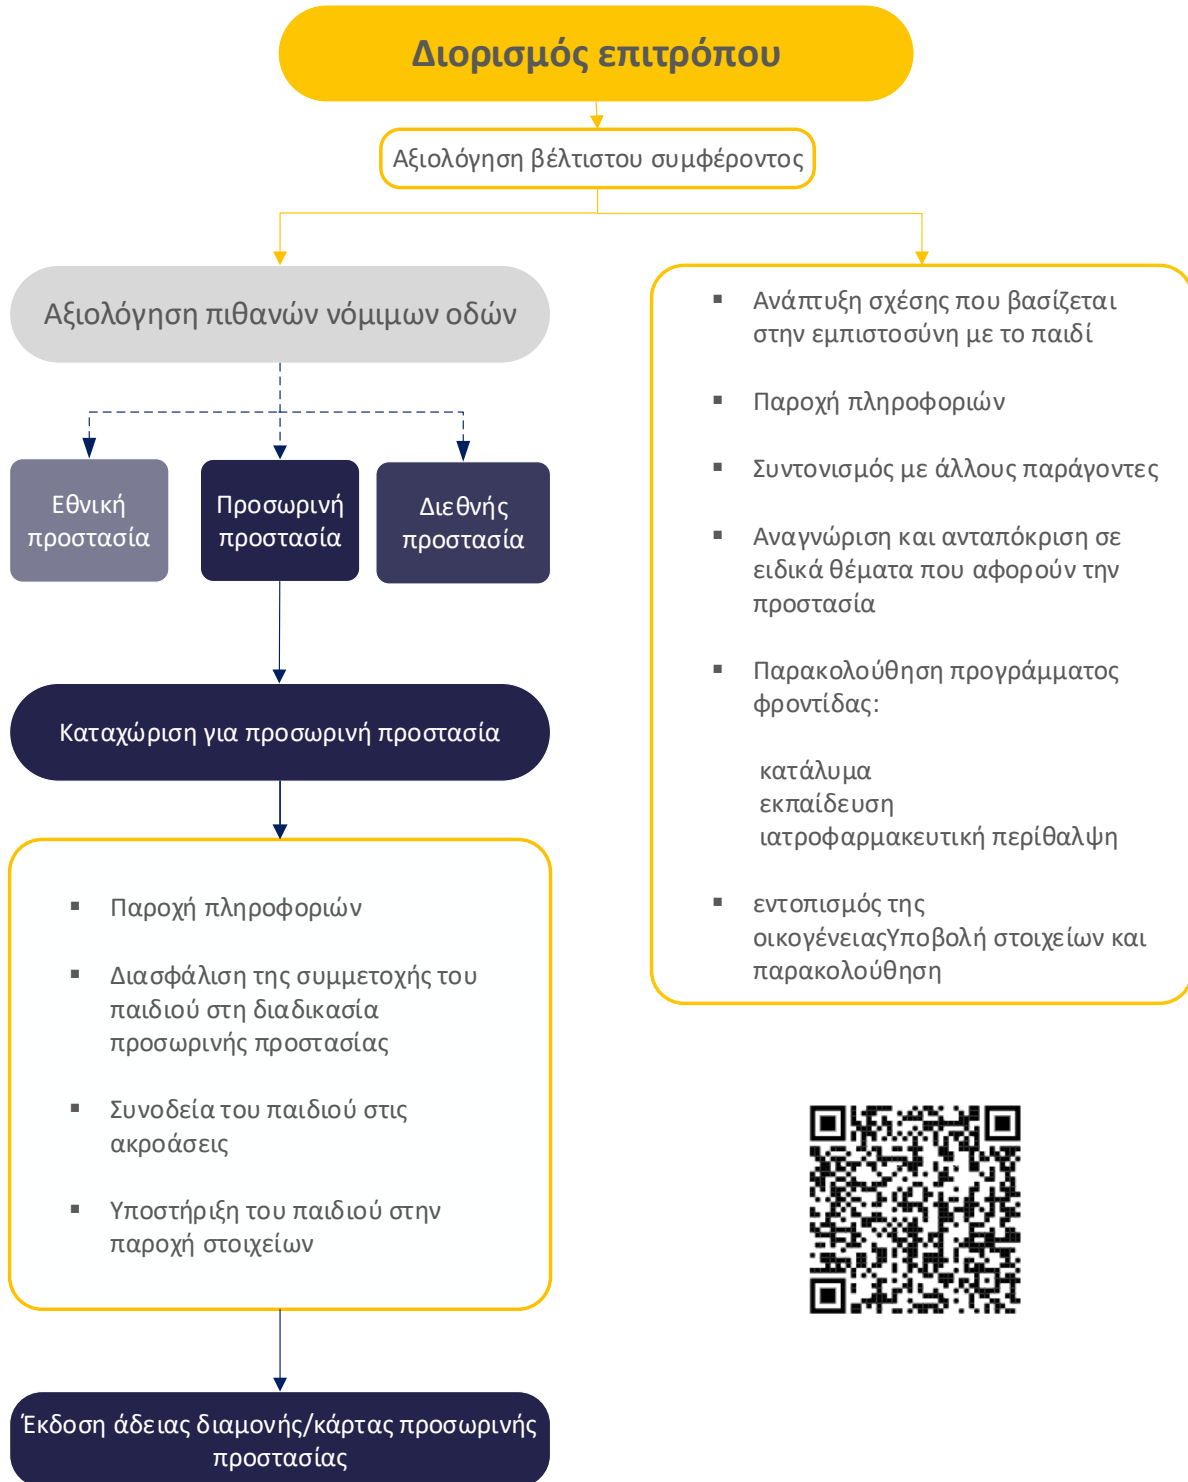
Διορισμός επιτρόπου

Αξιολόγηση βέλτιστου συμφέροντος

Αξιολόγηση πιθανών νόμιμων οδών

Εθνική προστασία

Προσωρινή προστασία

Διεθνής προστασία

Καταχώριση για προσωρινή προστασία

- Παροχή πληροφοριών
- Διασφάλιση της συμμετοχής του παιδιού στη διαδικασία προσωρινής προστασίας
- Συνοδεία του παιδιού στις ακροάσεις
- Υποστήριξη του παιδιού στην παροχή στοιχείων

Έκδοση άδειας διαμονής/κάρτας προσωρινής προστασίας

- Ανάπτυξη σχέσης που βασίζεται στην εμπιστοσύνη με το παιδί
- Παροχή πληροφοριών
- Συντονισμός με άλλους παράγοντες
- Αναγνώριση και ανταπόκριση σε ειδικά θέματα που αφορούν την προστασία
- Παρακολούθηση προγράμματος φροντίδας:

κατάλυμα
εκπαίδευση
ιατροφαρμακευτική περίθαλψη

- εντοπισμός της οικογένειαςΥποβολή στοιχείων και παρακολούθηση